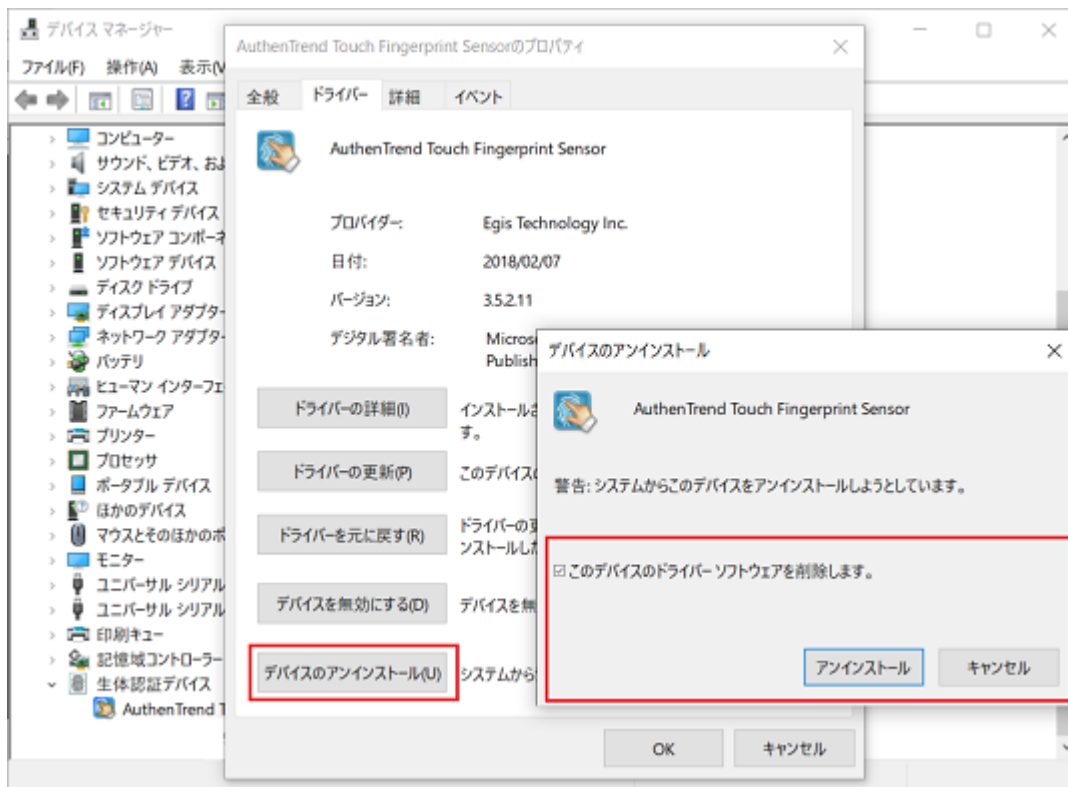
デバイス マネージャー

ファイル(F) 操作(A) 表示(V

コンピューター
サウンド、ビデオ、およ
システム デバイス
セキュリティ デバイス
ソフトウェア コンポーネ
ソフトウェア デバイス
ディスク ドライブ
ディスプレイ アダプター
ネットワーク アダプター
バッテリ
ヒューマン インターフェ
ファームウェア
プリンター
プロセッサ
ポータブル デバイス
ほかのデバイス
マウスとそのほかのポ
モニター
ユニバーサル シリアル
ユニバーサル シリアル
印刷キュー
記憶域コントローラー
生体認証デバイス
AuthenTrend T

AuthenTrend Touch Fingerprint Sensorのプロパティ

全般 ドライバー 詳細 イベント

AuthenTrend Touch Fingerprint Sensor

プロバイダー: Egis Technology Inc.
日付: 2018/02/07
バージョン: 3.5.2.11
デジタル署名者: Micros Publish

ドライバーの詳細(I) インストールさ す。
ドライバーの更新(P) このデバイス
ドライバーを元に戻す(R) ドライバーの更 ンストールした
デバイスを無効にする(D) デバイスを無
デバイスのアンインストール(U) システムから

OK キャンセル

デバイスのアンインストール

AuthenTrend Touch Fingerprint Sensor

警告: システムからこのデバイスをアンインストールしようとしています。

☑ このデバイスのドライバー ソフトウェアを削除します。

アンインストール キャンセル